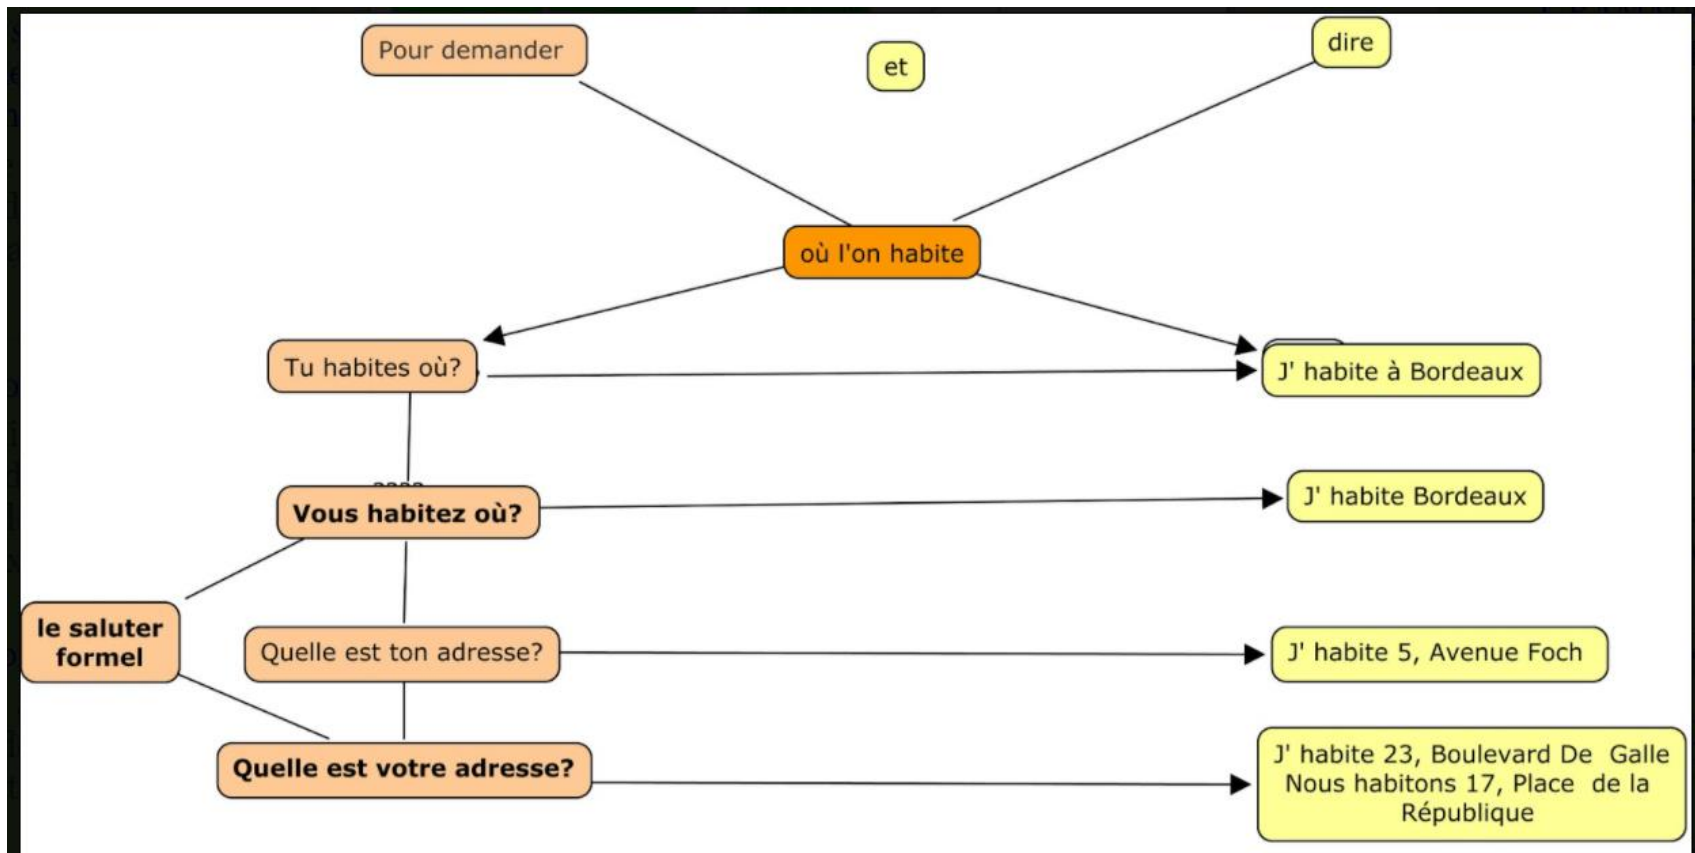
Pour demander

et

dire

où l'on habite

Tu habites où?

J' habite à Bordeaux

Vous habitez où?

J' habite Bordeaux

le saluter formel

Quelle est ton adresse?

J' habite 5, Avenue Foch

Quelle est votre adresse?

J' habite 23, Boulevard De Galle
Nous habitons 17, Place de la République